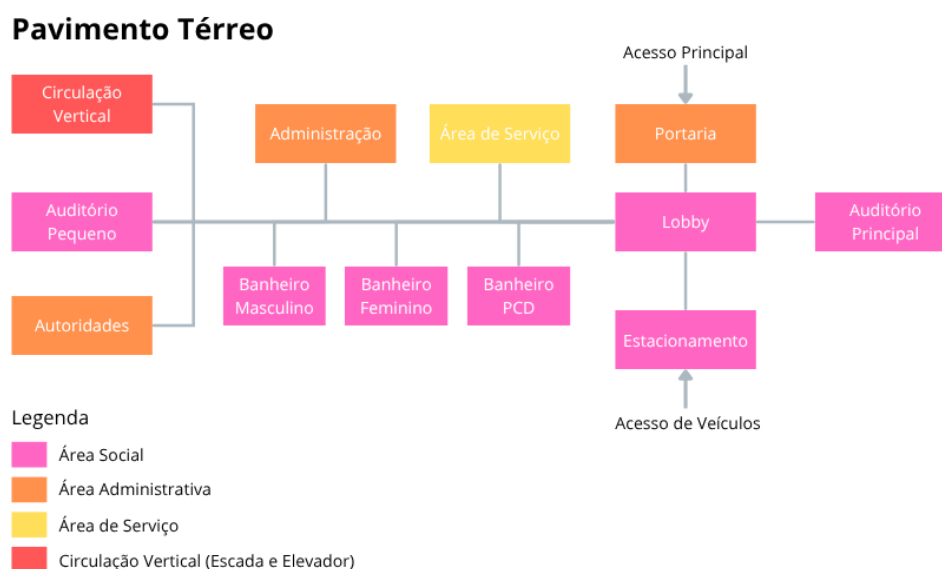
Pavimento Térreo

Acesso Principal

Circulação Vertical

Administração

Área de Serviço

Portaria

Auditório Pequeno

Lobby

Auditório Principal

Banheiro Masculino

Banheiro Feminino

Banheiro PCD

Autoridades

Estacionamento

Acesso de Veículos

Legenda

Área Social

Área Administrativa

Área de Serviço

Circulação Vertical (Escada e Elevador)